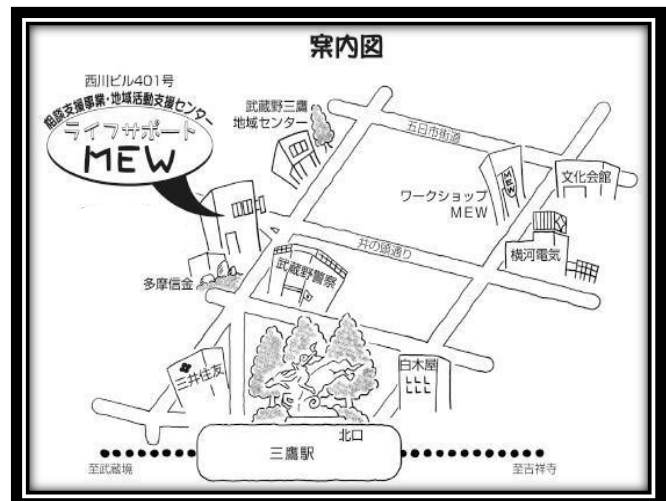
案内図

西川ビル401号
相談支援事業・地域活動支援センター
ライフサポート
MEW

武蔵野三鷹
地域センター

五日市街道

MEW

ワークショップ
MEW

文化会館

井の頭通り

横河電気

多摩信金

武蔵野警察

三井住友

白木屋

北口

三鷹駅

至武蔵境

至吉祥寺